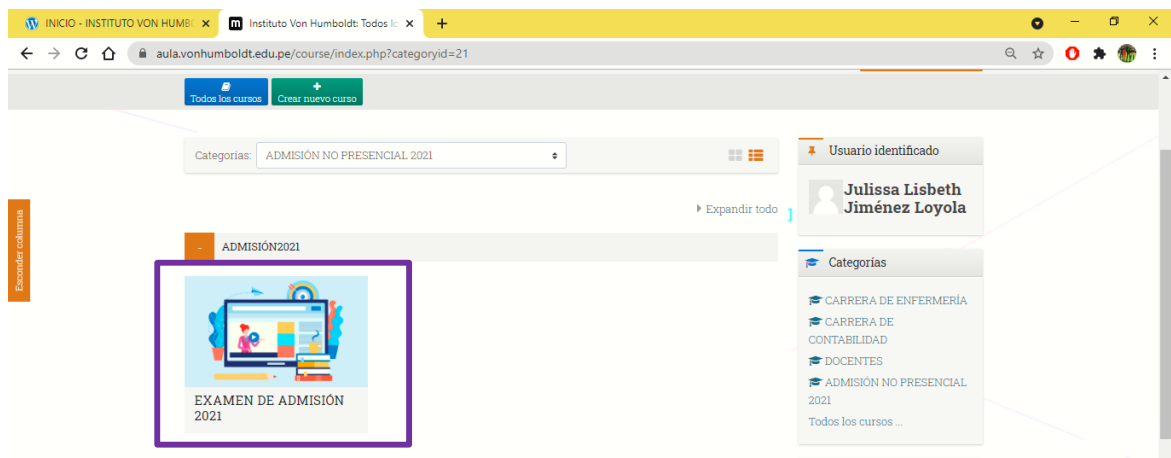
INICIO - INSTITUTO VON HUMB ×
Instituto Von Humboldt: Todos lo ×
+

aula.vonhumboldt.edu.pe/course/index.php?categoryid=21

Todos los cursos
Crear nuevo curso

Categorías: ADMISIÓN NO PRESENCIAL 2021

Expandir todo

Esconder columna

- ADMISIÓN2021

EXAMEN DE ADMISIÓN 2021

Usuario identificado

Julissa Lisbeth Jiménez Loyola

Categorías

CARRERA DE ENFERMERÍA
CARRERA DE CONTABILIDAD
DOCENTES
ADMISIÓN NO PRESENCIAL 2021
Todos los cursos ...